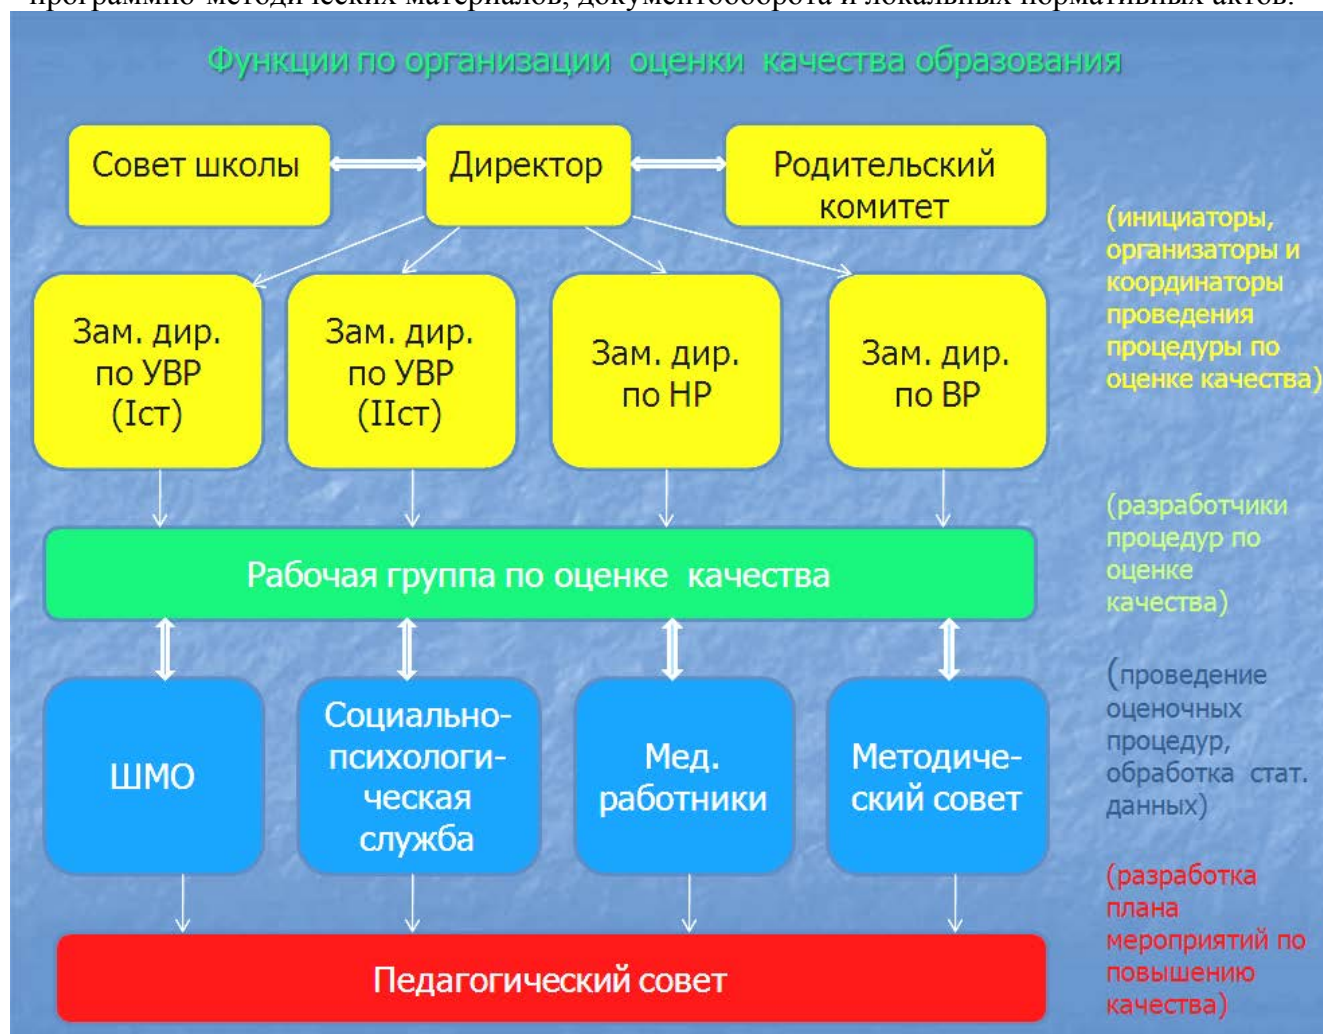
программно-методических материалов, документооборота и локальных нормативных актов.

Функции по организации оценки качества образования

Совет школы

Директор

Родительский комитет

(инициаторы, организаторы и координаторы проведения процедуры по оценке качества)

Зам. дир. по УВР (Iст)

Зам. дир. по УВР (IIст)

Зам. дир. по НР

Зам. дир. по ВР

(разработчики процедур по оценке качества)

Рабочая группа по оценке качества

(проведение оценочных процедур, обработка стат. данных)

ШМО

Социально-психологическая служба

Мед. работники

Методический совет

(разработка плана мероприятий по повышению качества)

Педагогический совет